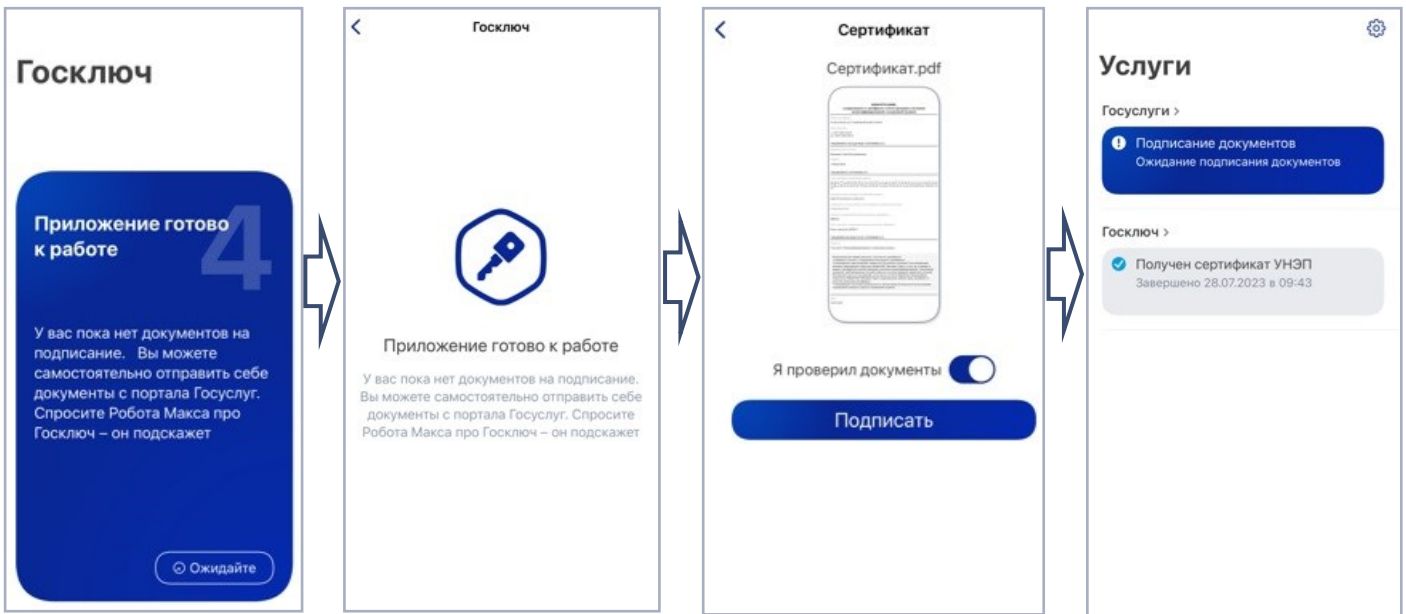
Госключ

Приложение готово к работе

4

У вас пока нет документов на подписание. Вы можете самостоятельно отправить себе документы с портала Госуслуг. Спросите Робота Макса про Госключ – он подскажет

Ожидайте

<

Госключ

Приложение готово к работе

У вас пока нет документов на подписание. Вы можете самостоятельно отправить себе документы с портала Госуслуг. Спросите Робота Макса про Госключ – он подскажет

<

Сертификат

Сертификат.pdf

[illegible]

Я проверил документы

Подписать

Услуги

Госуслуги >

Подписание документов
Ожидание подписания документов

Госключ >

Получен сертификат УНЭП
Завершено 28.07.2023 в 09:43